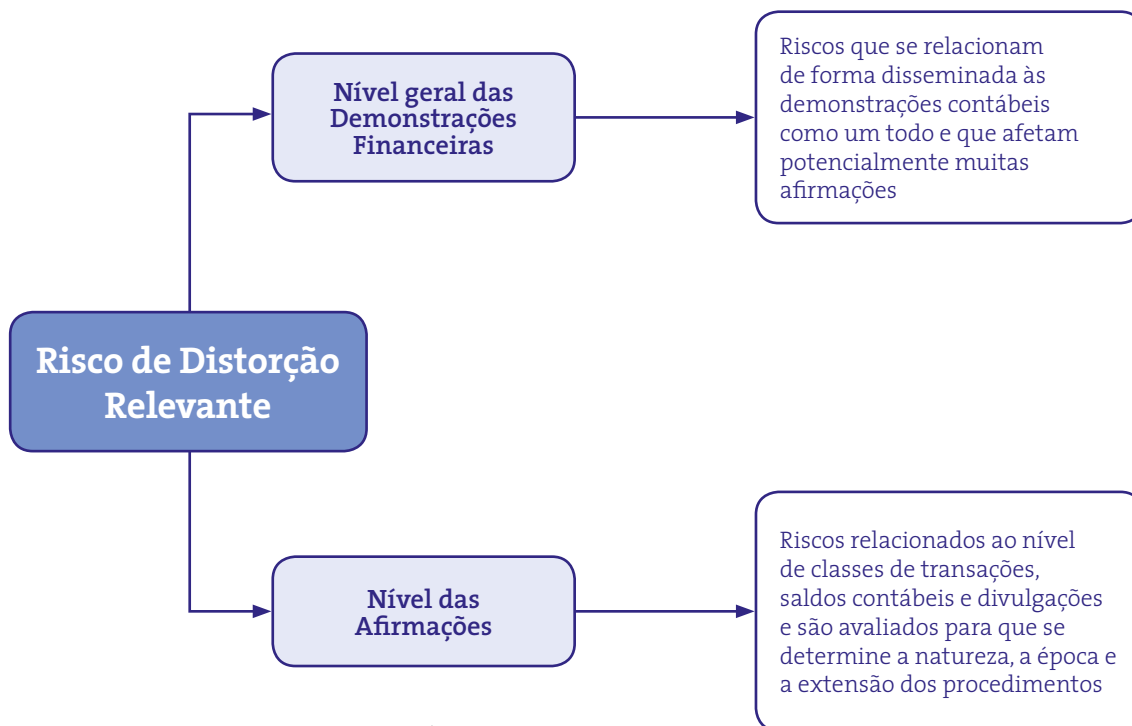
Nível geral das Demonstrações Financeiras

Riscos que se relacionam de forma disseminada às demonstrações contábeis como um todo e que afetam potencialmente muitas afirmações

Risco de Distorção Relevante

Nível das Afirmações

Riscos relacionados ao nível de classes de transações, saldos contábeis e divulgações e são avaliados para que se determine a natureza, a época e a extensão dos procedimentos